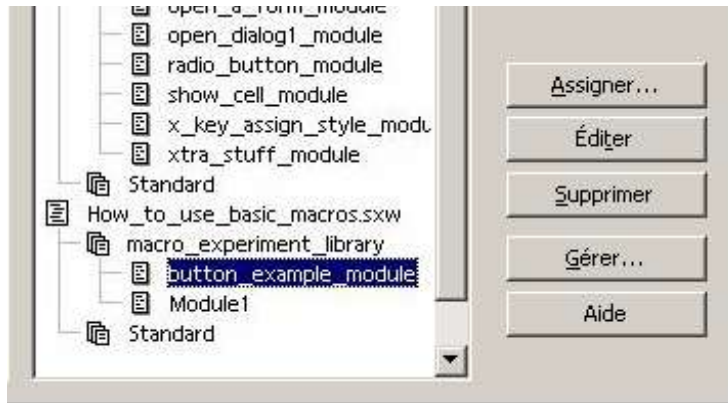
open_a_form_module
open_dialog1_module
radio_button_module
show_cell_module
x_key_assign_style_modu
xtra_stuff_module
Standard
How_to_use_basic_macros.sxw
macro_experiment_library
button_example_module
Module1
Standard

Assigner...
Éditer
Supprimer
Gérer...
Aide